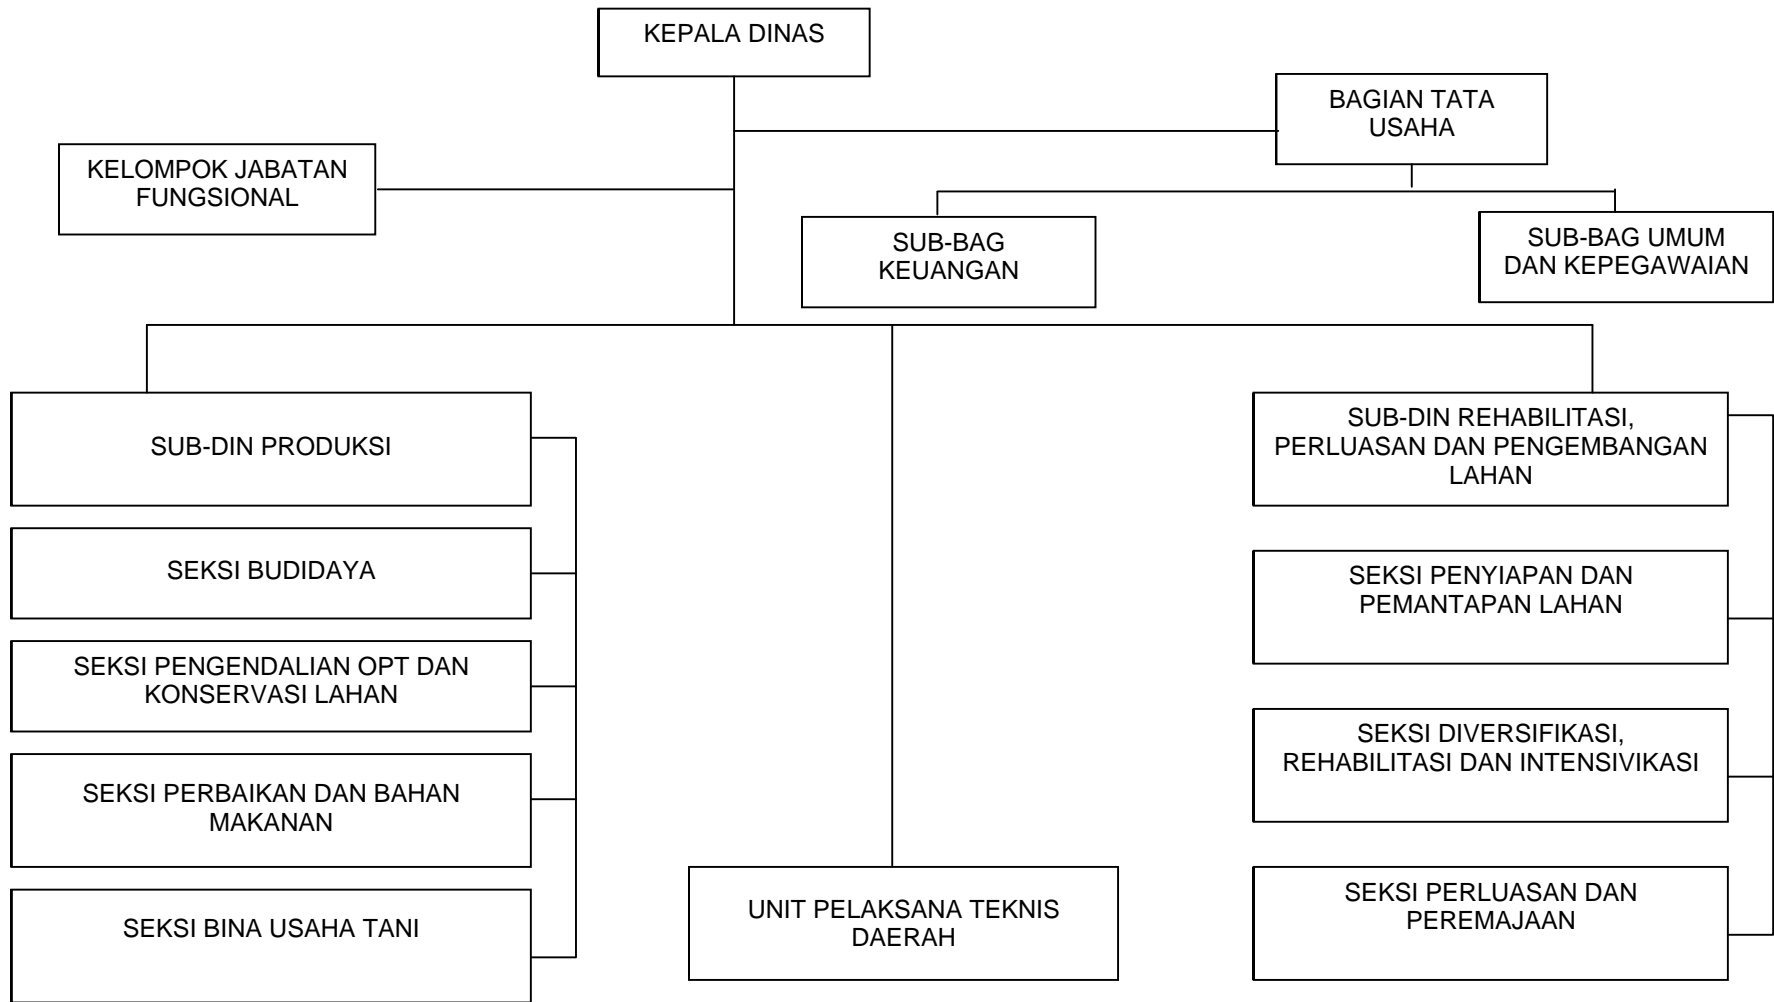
KEPALA DINAS

BAGIAN TATA USAHA

KELOMPOK JABATAN FUNGSIONAL

SUB-BAG KEUANGAN

SUB-BAG UMUM DAN KEPEGAWAIAN

SUB-DIN PRODUKSI

SEKSI BUDIDAYA

SEKSI PENGENDALIAN OPT DAN KONSERVASI LAHAN

SEKSI PERBAIKAN DAN BAHAN MAKANAN

SEKSI BINA USAHA TANI

UNIT PELAKSANA TEKNIS DAERAH

SUB-DIN REHABILITASI, PERLUASAN DAN PENGEMBANGAN LAHAN

SEKSI PENYIAPAN DAN PEMANTAPAN LAHAN

SEKSI DIVERSIFIKASI, REHABILITASI DAN INTENSIVIKASI

SEKSI PERLUASAN DAN PEREMAJAAN